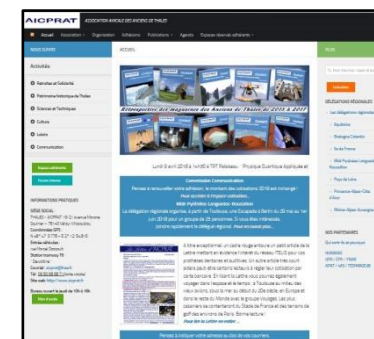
AICPRAT ASSOCIATION AMICALE DES ANCIENS DE THALES

Accueil Association Organisation Adhésions Publications Agenda Espace réservé adhérents

NOUS SUIVRE

Activités

Entraide et Solidarité

Patrimoine Historique de Thales

Sciences et Techniques

Culture

Loisirs

Communication

INFORMATIONS PRATIQUES

SIÈGE SOCIAL

ACCUEIL

Bibliothèque des magazines des Anciens de Thales de 2015 à 2017

Lundi 9 avril 2018 à 14h30 à TRT Palaiseau : "Physique Quantique Appliquée et

Commission Communication

Pensez à renouveler votre adhésion, le montant des cotisations 2018 est inchangé !

Midi Pyrénées Languedoc Roussillon

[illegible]

Pensez à indiquer votre adresse au dos de vos courriers

PLUS

DÉLÉGATIONS RÉGIONALES

Aquitaine

Bretagne Océanie

Ile de France

Midi Pyrénées Languedoc Roussillon

Pays de Loire

Provence-Alpes-Côte d'Azur

Rhône-Alpes Auvergne

SITES PARTENAIRES

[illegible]